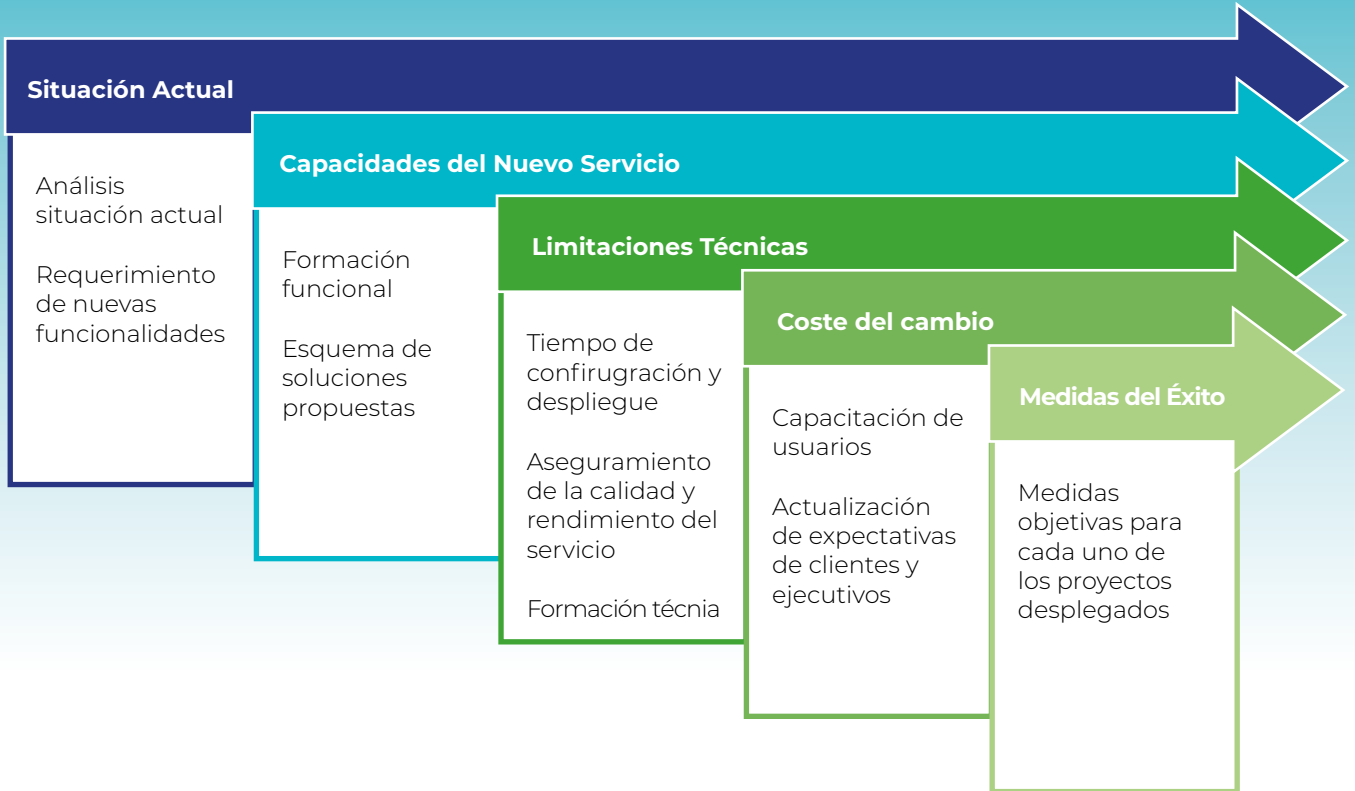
Situación Actual

Análisis situación actual

Requerimiento de nuevas funcionalidades

Capacidades del Nuevo Servicio

Formación funcional

Esquema de soluciones propuestas

Limitaciones Técnicas

Tiempo de confirugración y despliegue

Aseguramiento de la calidad y rendimiento del servicio

Formación técnia

Coste del cambio

Capacitación de usuarios

Actualización de expectativas de clientes y ejecutivos

Medidas del Éxito

Medidas objetivas para cada uno de los proyectos desplegados